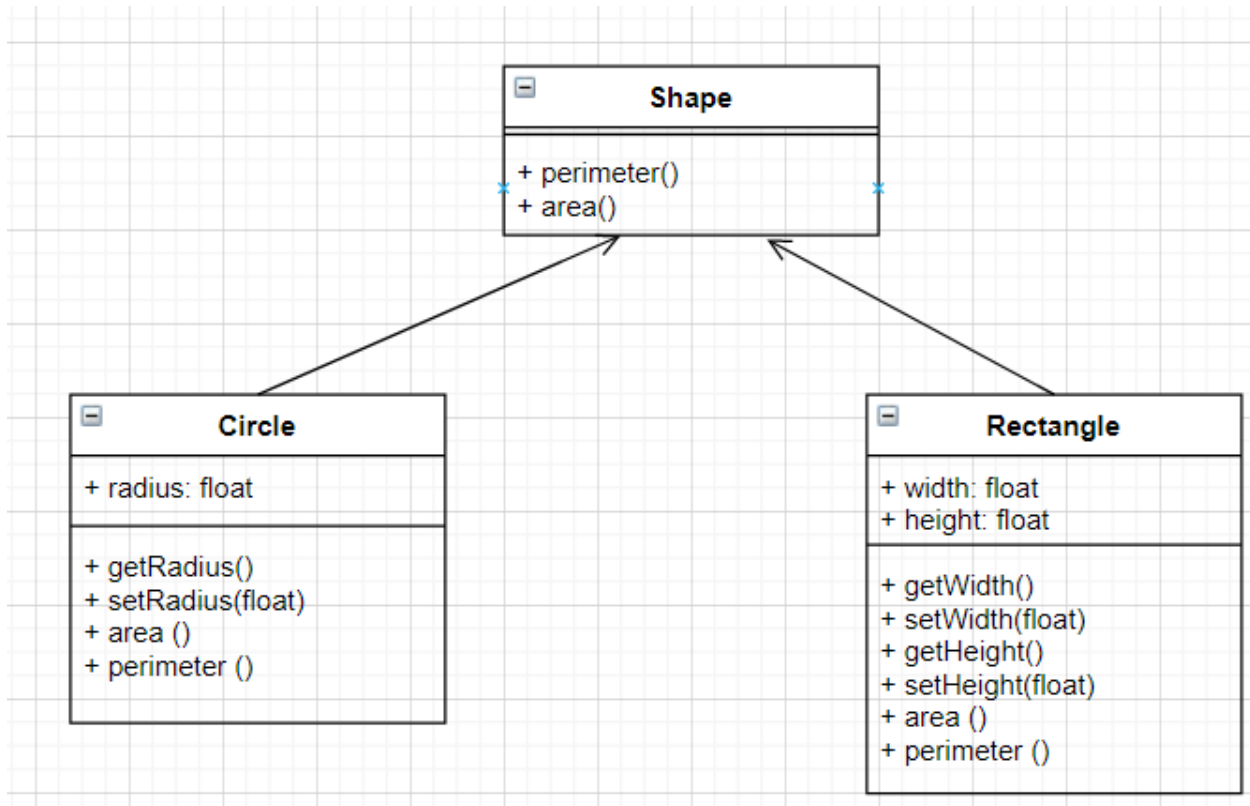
Shape

+ perimeter()
+ area()

Circle

+ radius: float

+ getRadius()
+ setRadius(float)
+ area ()
+ perimeter ()

Rectangle

+ width: float
+ height: float

+ getWidth()
+ setWidth(float)
+ getHeight()
+ setHeight(float)
+ area ()
+ perimeter ()